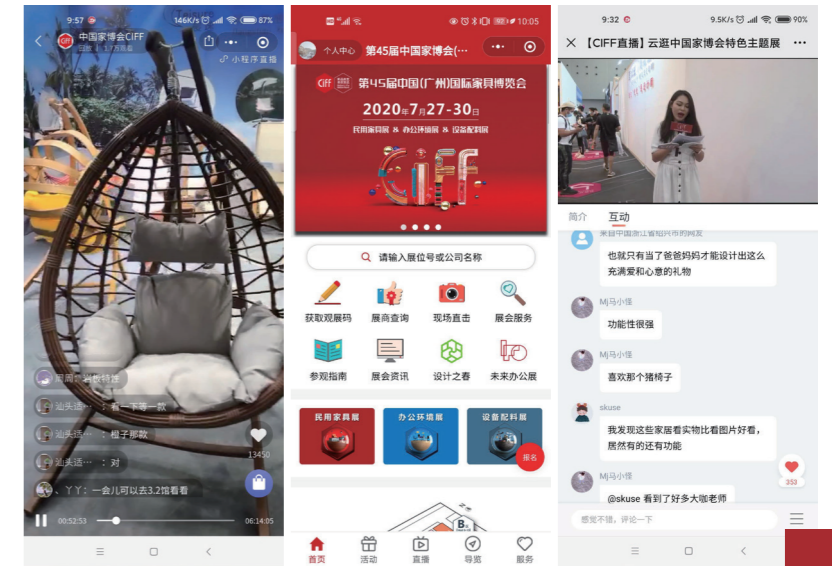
9:57 146K/s 87%
中国家博会CIFF
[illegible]
小程序直播
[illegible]
汕头话… : 看一下等一款
汕头话… : 椅子那款
汕头话… : 对
丫丫: 一会儿可以去3.2馆看看
13450
00:52:53
06:14:05

10:05
个人中心
第45届中国家博会(…
CIFF 第45届中国(广州)国际家具博览会
2020年7月27-30日
民用家具展 & 办公环境展 & 设备配料展
CIFF
请输入展位号或公司名称
获取观展码
展商查询
现场直击
展会服务
参观指南
展会资讯
设计之春
未来办公展
民用家具展
办公环境展
设备配料展
报名
首页
活动
直播
导览
服务

9:32 9.5K/s 90%
【CIFF直播】云逛中国家博会特色主题展
简介
互动
来自中国浙江省绍兴市的网友
也就只有当了爸爸妈妈才能设计出这么充满爱和心意的礼物
Mj马小怪
功能性很强
Mj马小怪
喜欢那个猪椅子
skuse
我发现这些家居看实物比看图片好看，居然有的还有功能
Mj马小怪
@skuse 看到了好多大咖老师
353
感觉不错，评论一下